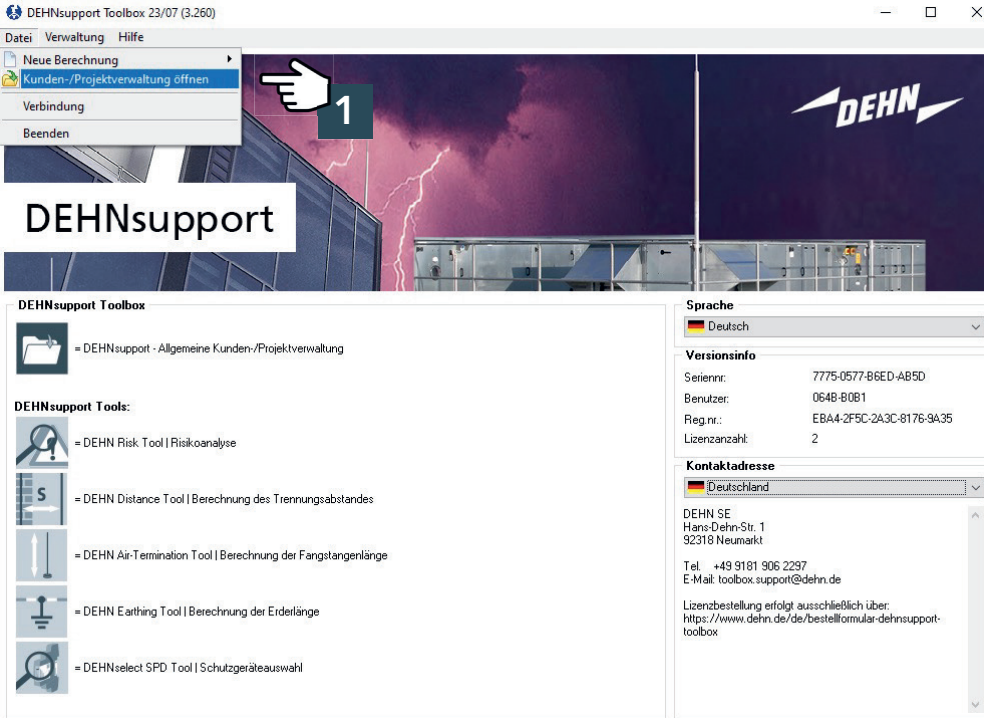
DEHNsupport Toolbox 23/07 (3.260)

Datei Verwaltung Hilfe

Neue Berechnung
Kunden-/Projektverwaltung öffnen
Verbindung
Beenden

1

DEHN

DEHNsupport

DEHNsupport Toolbox

= DEHNsupport - Allgemeine Kunden-/Projektverwaltung

DEHNsupport Tools:

= DEHN Risk Tool | Risikoanalyse

S

= DEHN Distance Tool | Berechnung des Trennungsabstandes

= DEHN Air-Termination Tool | Berechnung der Fangstangenlänge

= DEHN Earthing Tool | Berechnung der Erderlänge

= DEHNselect SPD Tool | Schutzgeräteauswahl

Sprache

Deutsch

Versionsinfo

| Seriennr: | 7775-0577-B6ED-AB5D |
|---|---|
| Benutzer: | 064B-B0B1 |
| Reg.nr.: | EBA4-2F5C-2A3C-8176-9A35 |
| Lizenzanzahl: | 2 |

Kontaktadresse

Deutschland

DEHN SE
Hans-Dehn-Str. 1
92318 Neumarkt

Tel. +49 9181 906 2297
E-Mail: toolbox.support@dehn.de

Lizenzbestellung erfolgt ausschließlich über:
https://www.dehn.de/de/bestellformular-dehnsupport-toolbox